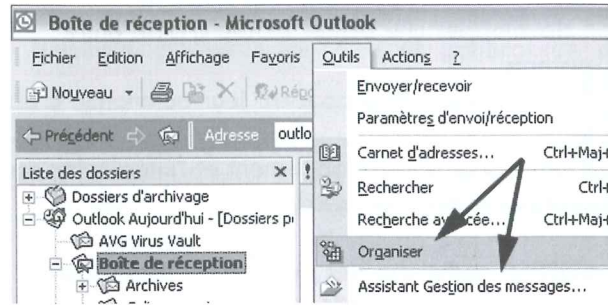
Boîte de réception - Microsoft Outlook

Fichier Edition Affichage Favoris Outils Actions ?

Nouveau Répo

Précédent Adresse outlo

Liste des dossiers

Dossiers d'archivage

Outlook Aujourd'hui - [Dossiers p

AVG Virus Vault

Boîte de réception

Archives

Envoyer/recevoir

Paramètres d'envoi/réception

Carnet d'adresses... Ctrl+Maj+

Rechercher Ctrl+

Recherche av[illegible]cée... Ctrl+Maj+

Organiser

Assistant Gestion des messages...